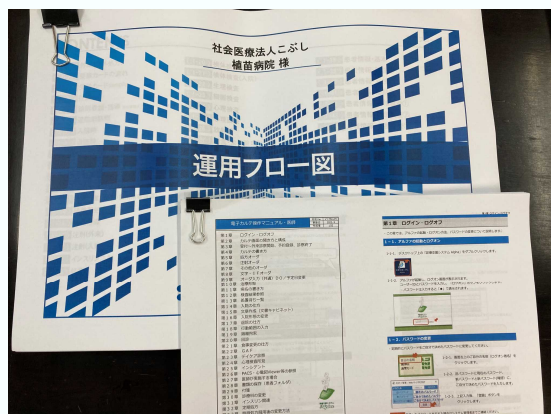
社会医療法人こぶし
植苗病院 様

運用フロー図

電子カルテ操作マニュアル・目次

第1章 ログイン・ログオフ
第2章 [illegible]
第3章 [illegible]
第4章 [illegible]
第5章 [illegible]
第6章 処方オーダ
第7章 注射オーダ
第8章 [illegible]
第9章 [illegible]
第10章 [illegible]
第11章 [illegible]
第12章 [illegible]
第13章 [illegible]
第14章 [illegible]
第15章 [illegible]
第16章 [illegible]
第17章 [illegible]
第18章 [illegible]
第19章 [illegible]
第20章 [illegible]
第21章 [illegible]
第22章 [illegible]
第23章 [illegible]
第24章 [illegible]
第25章 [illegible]
第26章 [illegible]
第27章 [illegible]
第28章 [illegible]
第29章 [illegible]
第30章 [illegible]
第31章 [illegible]
第32章 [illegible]
第33章 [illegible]

第1章 ログイン・ログオフ

1－1．アルファの起動とログオン

1－2．パスワードの変更

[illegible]